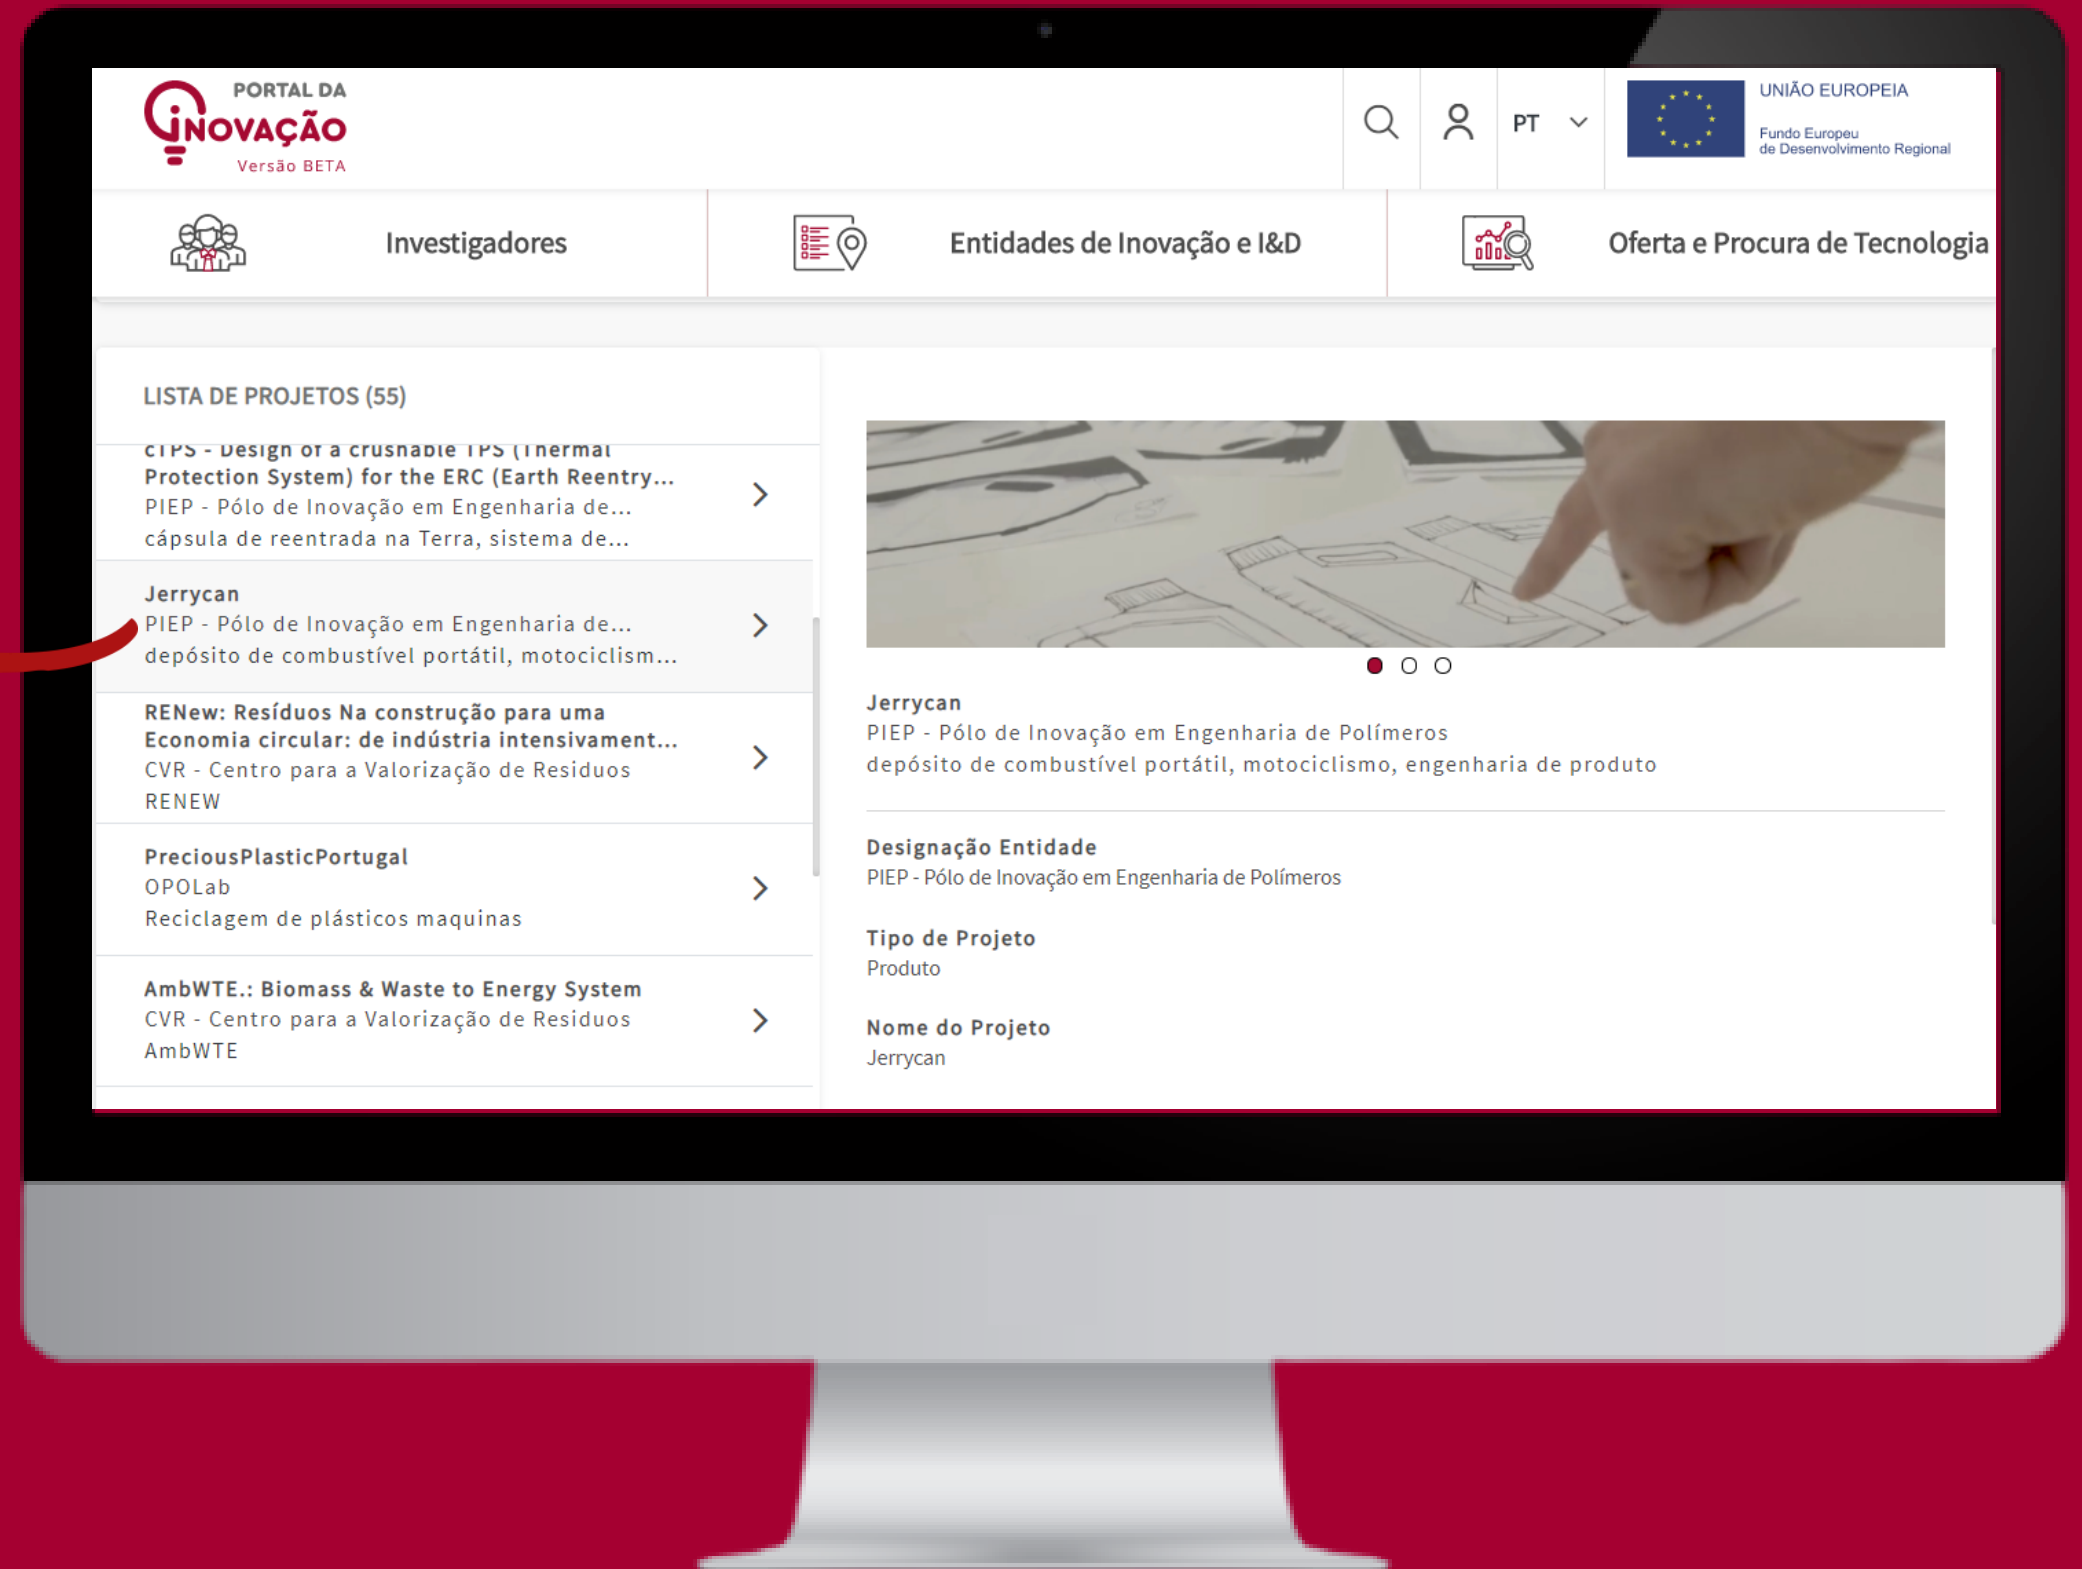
PORTAL DA
iNOVAÇÃO
Versão BETA

PT

UNIÃO EUROPEIA
Fundo Europeu de Desenvolvimento Regional

Investigadores

Entidades de Inovação e I&D

Oferta e Procura de Tecnologia

LISTA DE PROJETOS (55)

cTPS - Design of a crushable TPS (Thermal Protection System) for the ERC (Earth Reentry...
PIEP - Pólo de Inovação em Engenharia de...
cápsula de reentrada na Terra, sistema de...

Jerrycan
PIEP - Pólo de Inovação em Engenharia de...
depósito de combustível portátil, motociclism...

RENew: Resíduos Na construção para uma Economia circular: de indústria intensivament...
CVR - Centro para a Valorização de Residuos
RENEW

PreciousPlasticPortugal
OPOLab
Reciclagem de plásticos maquinas

AmbWTE.: Biomass & Waste to Energy System
CVR - Centro para a Valorização de Residuos
AmbWTE

Jerrycan
PIEP - Pólo de Inovação em Engenharia de Polímeros
depósito de combustível portátil, motociclismo, engenharia de produto

Designação Entidade
PIEP - Pólo de Inovação em Engenharia de Polímeros

Tipo de Projeto
Produto

Nome do Projeto
Jerrycan